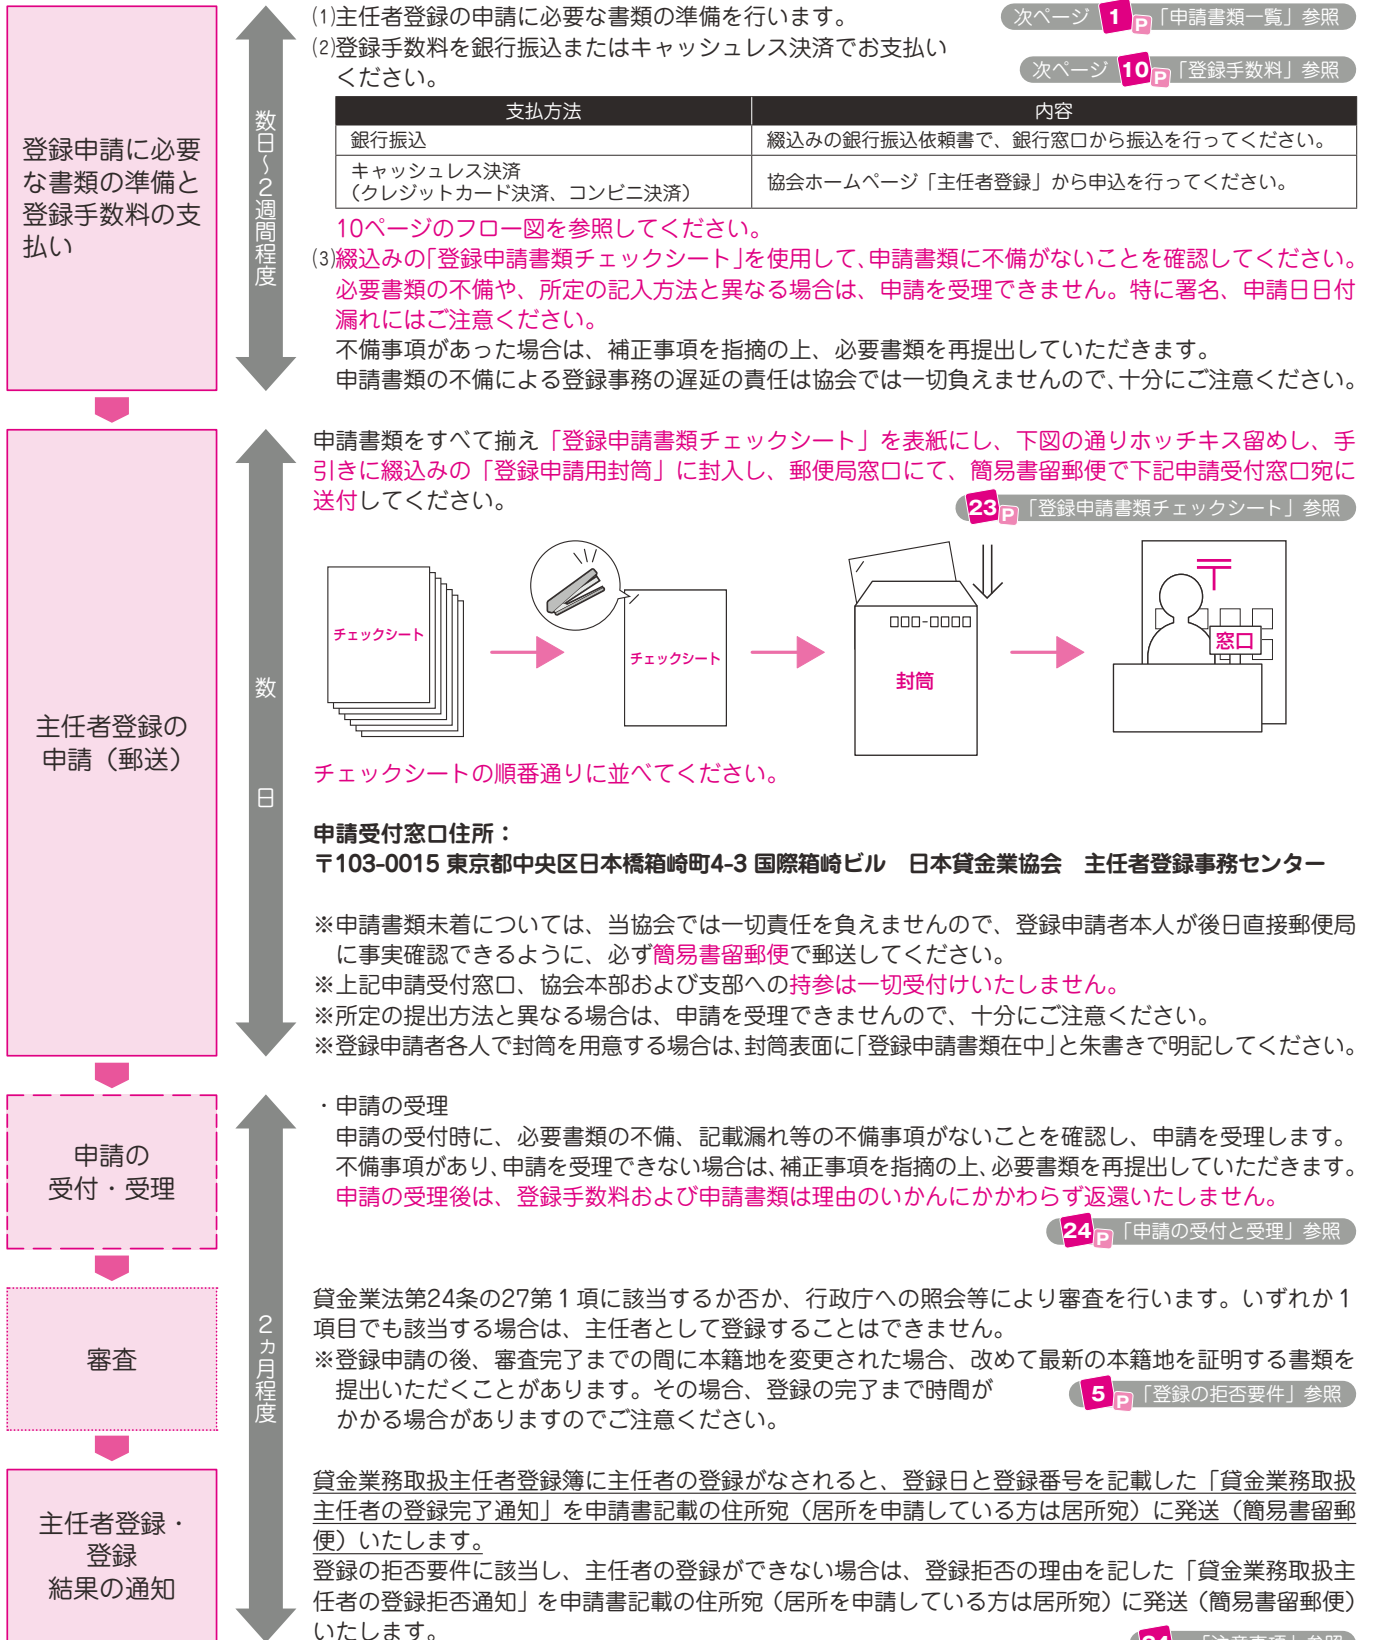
登録申請に必要な書類の準備と登録手数料の支払い

数日～2週間程度

⑴主任者登録の申請に必要な書類の準備を行います。
次ページ 1 P「申請書類一覧」参照

⑵登録手数料を銀行振込またはキャッシュレス決済でお支払いください。
次ページ 10 P「登録手数料」参照

| 支払方法 | 内容 |
|---|---|
| 銀行振込 | 綴込みの銀行振込依頼書で、銀行窓口から振込を行ってください。 |
| キャッシュレス決済（クレジットカード決済、コンビニ決済） | 協会ホームページ「主任者登録」から申込を行ってください。 |

10ページのフロー図を参照してください。

⑶綴込みの「登録申請書類チェックシート」を使用して、申請書類に不備がないことを確認してください。必要書類の不備や、所定の記入方法と異なる場合は、申請を受理できません。特に署名、申請日日付漏れにはご注意ください。
不備事項があった場合は、補正事項を指摘の上、必要書類を再提出していただきます。
申請書類の不備による登録事務の遅延の責任は協会では一切負えませんので、十分にご注意ください。

主任者登録の申請（郵送）

数日

申請書類をすべて揃え「登録申請書類チェックシート」を表紙にし、下図の通りホッチキス留めし、手引きに綴込みの「登録申請用封筒」に封入し、郵便局窓口にて、簡易書留郵便で下記申請受付窓口宛に送付してください。
23 P「登録申請書類チェックシート」参照

チェックシート
チェックシート
□□□-□□□□
封筒
〒
窓口

チェックシートの順番通りに並べてください。

申請受付窓口住所：
〒103-0015 東京都中央区日本橋箱崎町4-3 国際箱崎ビル　日本貸金業協会　主任者登録事務センター

※申請書類未着については、当協会では一切責任を負えませんので、登録申請者本人が後日直接郵便局に事実確認できるように、必ず簡易書留郵便で郵送してください。
※上記申請受付窓口、協会本部および支部への持参は一切受付けいたしません。
※所定の提出方法と異なる場合は、申請を受理できませんので、十分にご注意ください。
※登録申請者各人で封筒を用意する場合は、封筒表面に「登録申請書類在中」と朱書きで明記してください。

申請の受付・受理

2カ月程度

・申請の受理
申請の受付時に、必要書類の不備、記載漏れ等の不備事項がないことを確認し、申請を受理します。
不備事項があり、申請を受理できない場合は、補正事項を指摘の上、必要書類を再提出していただきます。
申請の受理後は、登録手数料および申請書類は理由のいかんにかかわらず返還いたしません。
24 P「申請の受付と受理」参照

審査

貸金業法第24条の27第１項に該当するか否か、行政庁への照会等により審査を行います。いずれか１項目でも該当する場合は、主任者として登録することはできません。
※登録申請の後、審査完了までの間に本籍地を変更された場合、改めて最新の本籍地を証明する書類を提出いただくことがあります。その場合、登録の完了まで時間がかかる場合がありますのでご注意ください。
5 P「登録の拒否要件」参照

主任者登録・登録結果の通知

貸金業務取扱主任者登録簿に主任者の登録がなされると、登録日と登録番号を記載した「貸金業務取扱主任者の登録完了通知」を申請書記載の住所宛（居所を申請している方は居所宛）に発送（簡易書留郵便）いたします。
登録の拒否要件に該当し、主任者の登録ができない場合は、登録拒否の理由を記した「貸金業務取扱主任者の登録拒否通知」を申請書記載の住所宛（居所を申請している方は居所宛）に発送（簡易書留郵便）いたします。
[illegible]